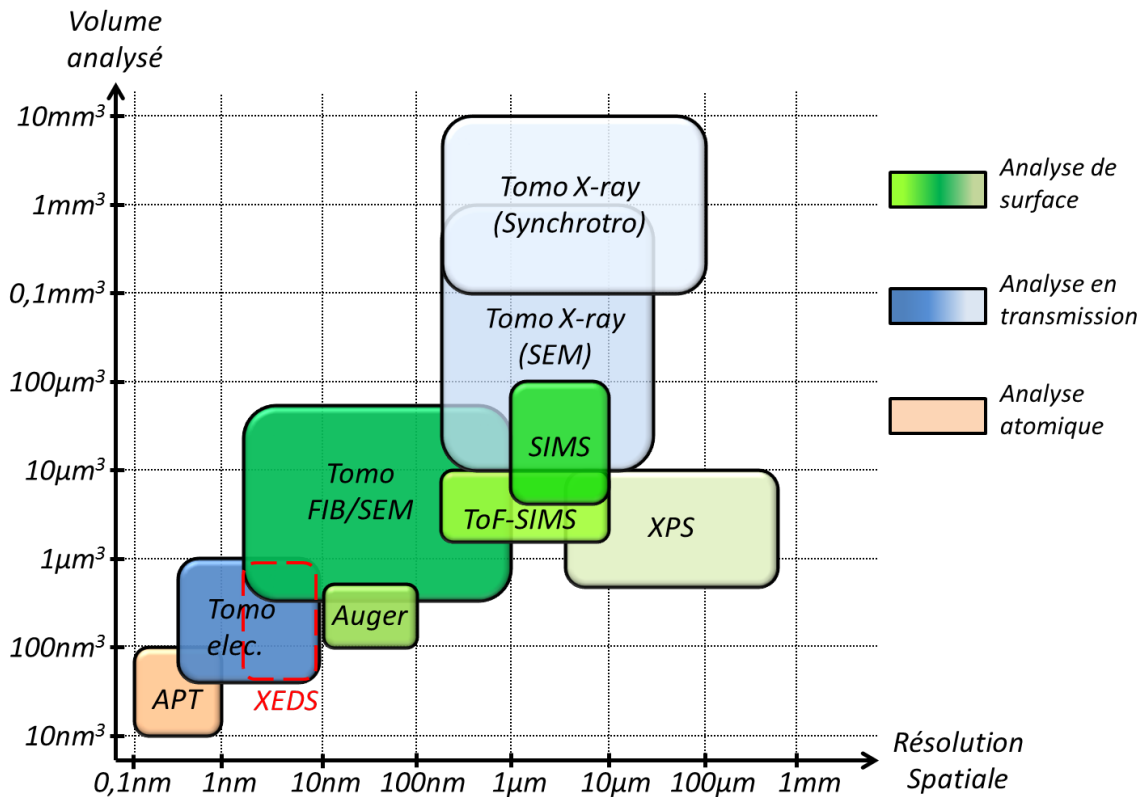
Volume analysé

$10mm^3$
$1mm^3$
$0,1mm^3$
$100\mu m^3$
$10\mu m^3$
$1\mu m^3$
$100nm^3$
$10nm^3$

Tomo X-ray (Synchrotro)

Tomo X-ray (SEM)

SIMS

Tomo FIB/SEM

ToF-SIMS

XPS

Tomo elec.

Auger

APT

XEDS

Analyse de surface

Analyse en transmission

Analyse atomique

0,1nm 1nm 10nm 100nm 1µm 10µm 100µm 1mm

Résolution Spatiale